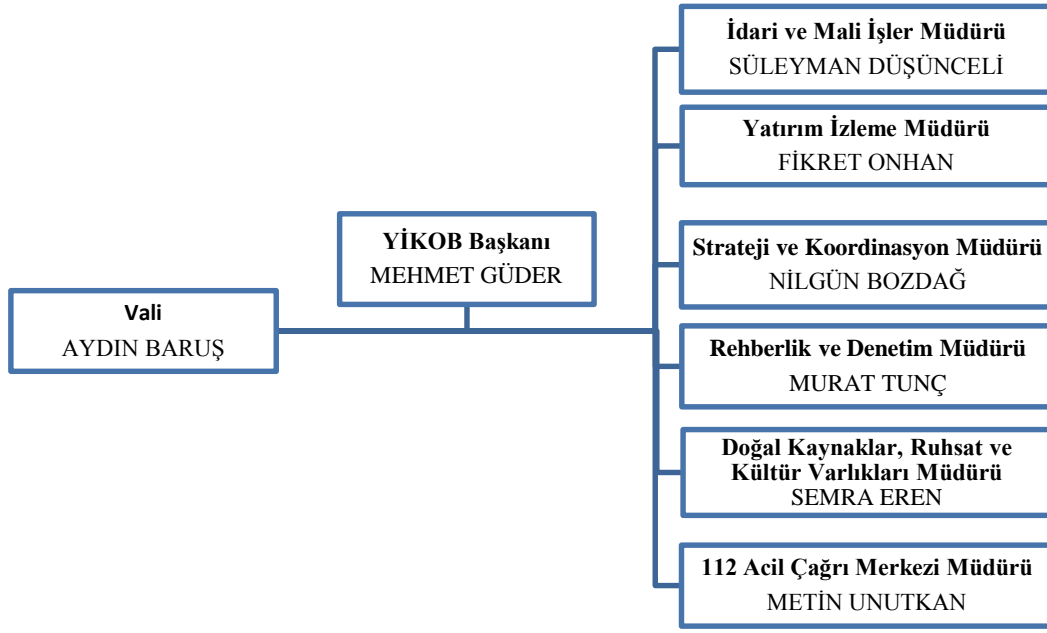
Vali
AYDIN BARUŞ

YİKOB Başkanı
MEHMET GÜDER

İdari ve Mali İşler Müdürü
SÜLEYMAN DÜŞÜNCELİ

Yatırım İzleme Müdürü
FİKRET ONHAN

Strateji ve Koordinasyon Müdürü
NİLGÜN BOZDAĞ

Rehberlik ve Denetim Müdürü
MURAT TUNÇ

Doğal Kaynaklar, Ruhsat ve Kültür Varlıkları Müdürü
SEMRA EREN

112 Acil Çağrı Merkezi Müdürü
METİN UNUTKAN